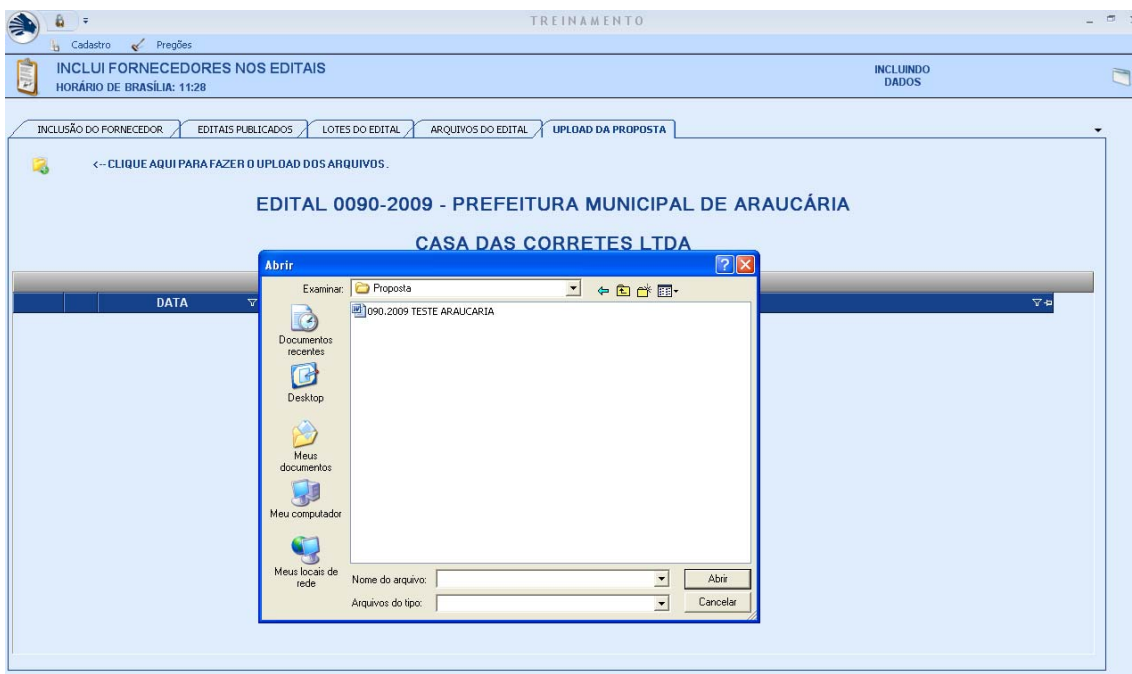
TREINAMENTO

Cadastro Pregões

INCLUI FORNECEDORES NOS EDITAIS
HORÁRIO DE BRASÍLIA: 11:28

INCLUINDO DADOS

INCLUSÃO DO FORNECEDOR | EDITAIS PUBLICADOS | LOTES DO EDITAL | ARQUIVOS DO EDITAL | UPLOAD DA PROPOSTA

<-- CLIQUE AQUI PARA FAZER O UPLOAD DOS ARQUIVOS.

EDITAL 0090-2009 - PREFEITURA MUNICIPAL DE ARAUCÁRIA

CASA DAS CORRETES LTDA

DATA

Abrir

Examinar: Proposta

090.2009 TESTE ARAUCARIA

Documentos recentes

Desktop

Meus documentos

Meu computador

Meus locais de rede

Nome do arquivo:

Arquivos do tipo:

Abrir

Cancelar